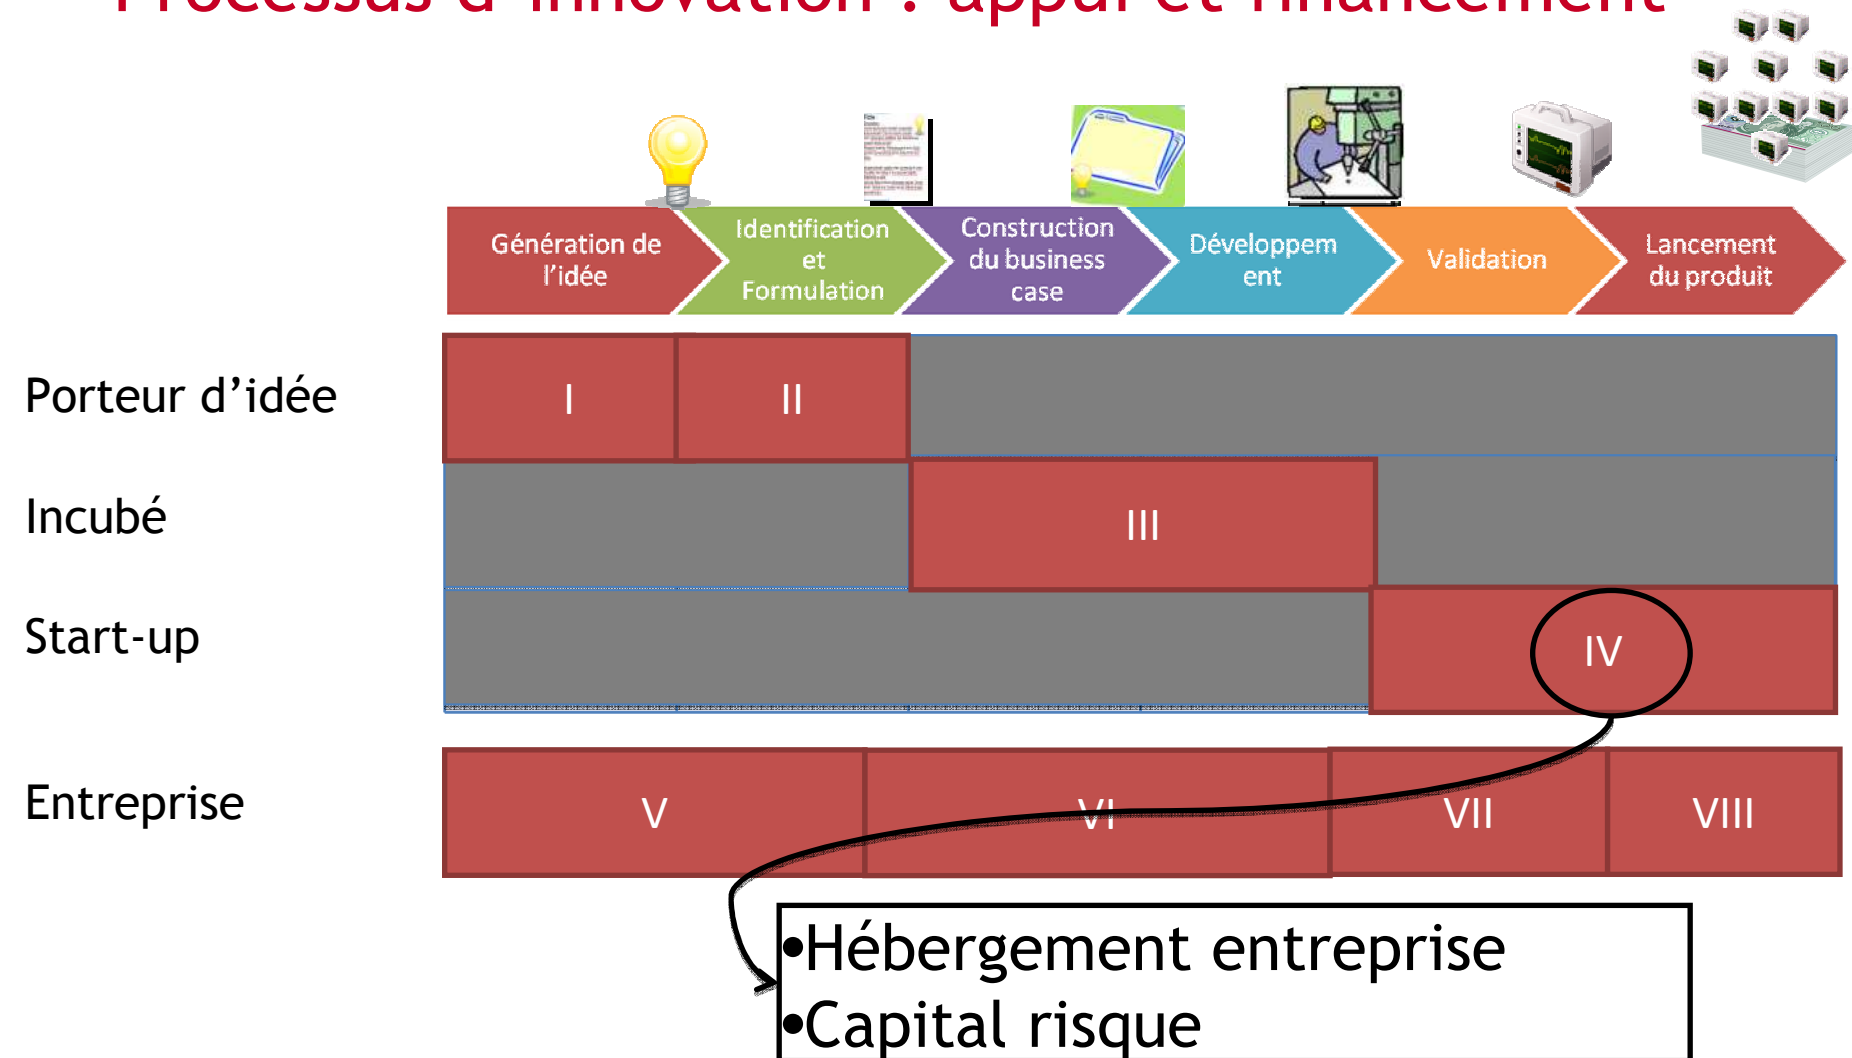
Processus d'innovation : appui et financement

Génération de l'idée
Identification et Formulation
Construction du business case
Développement
Validation
Lancement du produit

Porteur d'idée
I
II

Incubé
III

Start-up
IV

Entreprise
V
VI
VII
VIII

•Hébergement entreprise
•Capital risque